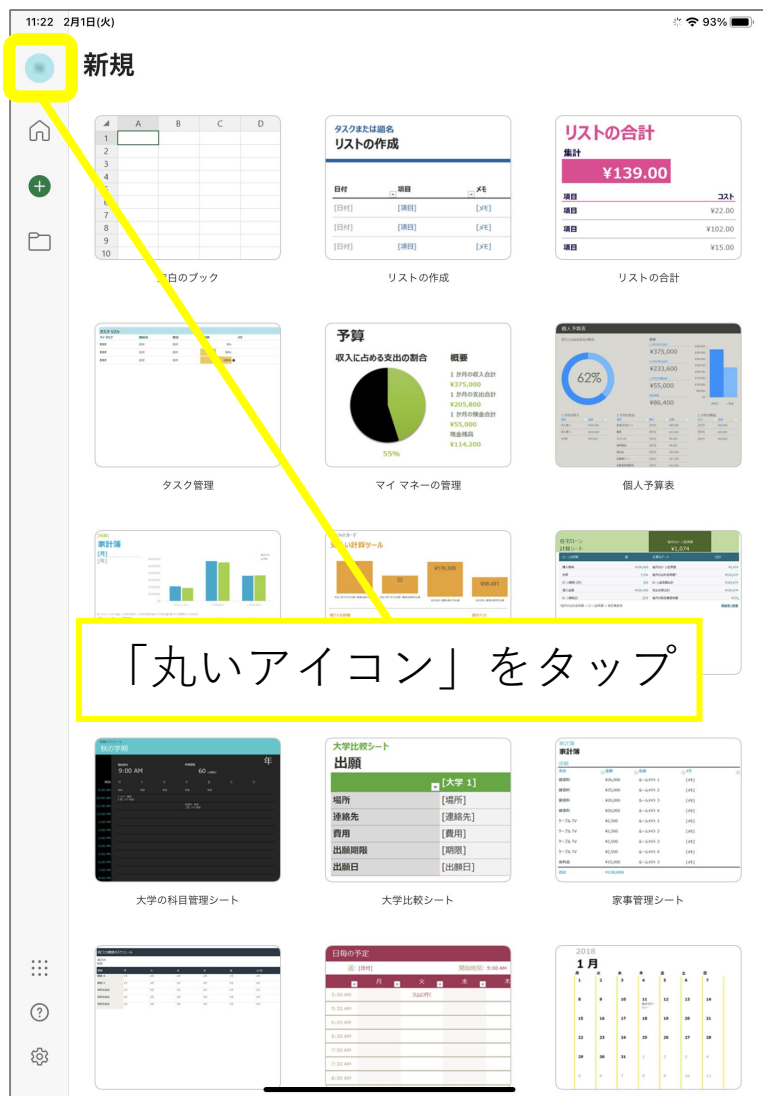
11:22 2月1日(火)

93%

新規

| | A | B | C | D |
|---|---|---|---|---|
| 1 | | | | |
| 2 | | | | |
| 3 | | | | |
| 4 | | | | |
| 5 | | | | |
| 6 | | | | |
| 7 | | | | |
| 8 | | | | |
| 9 | | | | |
| 10 | | | | |

白のブック

タスクまたは題名
リストの作成

| 日付 | 項目 | メモ |
|---|---|---|
| [日付] | [項目] | [メモ] |
| [日付] | [項目] | [メモ] |
| [日付] | [項目] | [メモ] |

リストの作成

リストの合計
集計
¥139.00

| 項目 | コスト |
|---|---|
| 項目 | ¥22.00 |
| 項目 | ¥102.00 |
| 項目 | ¥15.00 |

リストの合計

タスク管理

予算
収入に占める支出の割合
55%
概要
1 か月の収入合計
¥375,000
1 か月の支出合計
¥205,800
1 か月の預金合計
¥55,000
現金残高
¥114,200

マイ マネーの管理

個人予算表
62%
¥375,000
¥233,600
¥55,000
¥86,400

個人予算表

家計簿
[月]
[年]

い計算ツール
¥170,000
¥99,491

住宅ローン
計算シート
¥1,074

「丸いアイコン」をタップ

秋の学期
9:00 AM
60
年

大学の科目管理シート

大学比較シート
出願
[大学 1]

| 場所 | [場所] |
|---|---|
| 連絡先 | [連絡先] |
| 費用 | [費用] |
| 出願期限 | [期限] |
| 出願日 | [出願日] |

大学比較シート

家計簿

家事管理シート

日毎の予定
月 火 水
9:00 AM

2018
1月